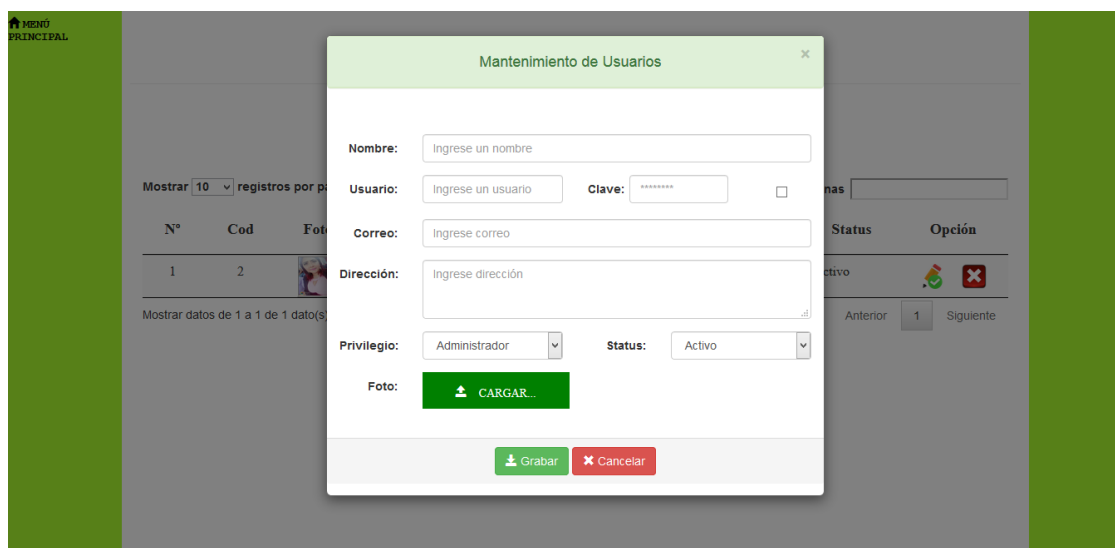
MENÚ PRINCIPAL

Mantenimiento de Usuarios ×

Mostrar 10 registros por pa

nas

| Nº | Cod | Fot | Status | Opción |
|---|---|---|---|---|
| 1 | 2 | | ctivo | |

Mostrar datos de 1 a 1 de 1 dato(s)

Anterior 1 Siguiente

Nombre: Ingrese un nombre

Usuario: Ingrese un usuario Clave: ********

Correo: Ingrese correo

Dirección: Ingrese dirección

Privilegio: Administrador Status: Activo

Foto: CARGAR...

Grabar Cancelar